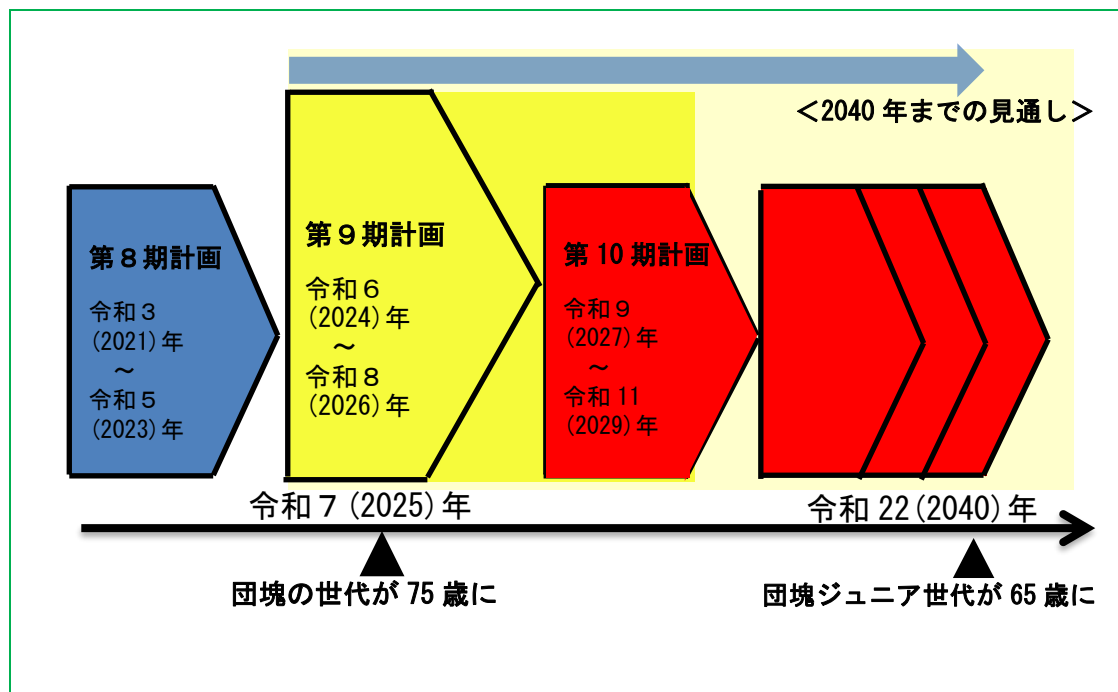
＜2040 年までの見通し＞

第８期計画
令和３(2021)年
～
令和５(2023)年

第９期計画
令和６(2024)年
～
令和８(2026)年

第 10 期計画
令和９(2027)年
～
令和 11(2029)年

令和７(2025)年

令和 22(2040)年

団塊の世代が 75 歳に

団塊ジュニア世代が 65 歳に